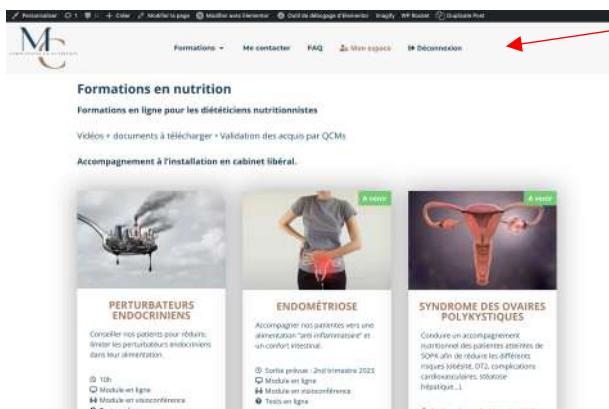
Personnaliser 1 0 + Créer Modifier la page Modifier avec Elementor Outil de débogage d'Elementor Imagify WP Rocket Duplicate Post

MC

Formations Me contacter FAQ Mon espace Déconnexion

Formations en nutrition

Formations en ligne pour les diététiciens nutritionnistes

Vidéos + documents à télécharger + Validation des acquis par QCMs

Accompagnement à l'installation en cabinet libéral.

PERTURBATEURS ENDOCRINIENS

Conseiller nos patients pour réduire, limiter les perturbateurs endocriniens dans leur alimentation.

10h
Module en ligne
Module en visioconférence

À venir

ENDOMÉTRIOSE

Accompagner nos patientes vers une alimentation "anti-inflammatoire" et un confort intestinal.

Sortie prévue : 2nd trimestre 2023
Module en ligne
Module en visioconférence
Tests en ligne

À venir

SYNDROME DES OVAIRES POLYKYSTIQUES

Conduire un accompagnement nutritionnel des patientes atteintes de SOPK afin de réduire les différents risques (obésité, DT2, complications cardiovasculaires, stéatose hépatique...).